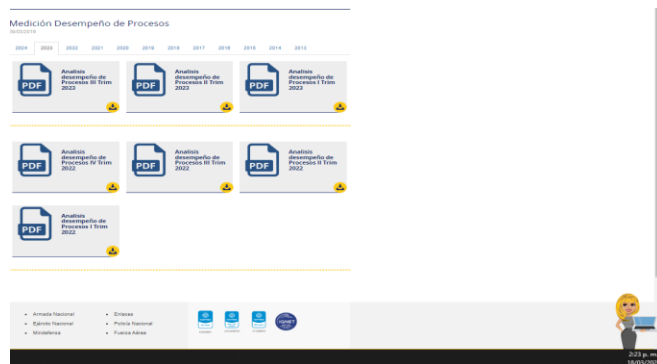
Medición Desempeño de Procesos
08/03/2019

2024 2023 2022 2021 2020 2019 2018 2017 2016 2015 2014 2013

PDF
Analisis desempeño de Procesos III Trim 2022

PDF
Analisis desempeño de Procesos II Trim 2022

PDF
Analisis desempeño de Procesos I Trim 2022

PDF
Analisis desempeño de Procesos IV Trim 2022

PDF
Analisis desempeño de Procesos III Trim 2022

PDF
Analisis desempeño de Procesos II Trim 2022

PDF
Analisis desempeño de Procesos I Trim 2022

• Armada Nacional
• Ejército Nacional
• Mindefensa

• Enlaces
• Policía Nacional
• Fuerza Aérea

2:23 p. m.
18/03/20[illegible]